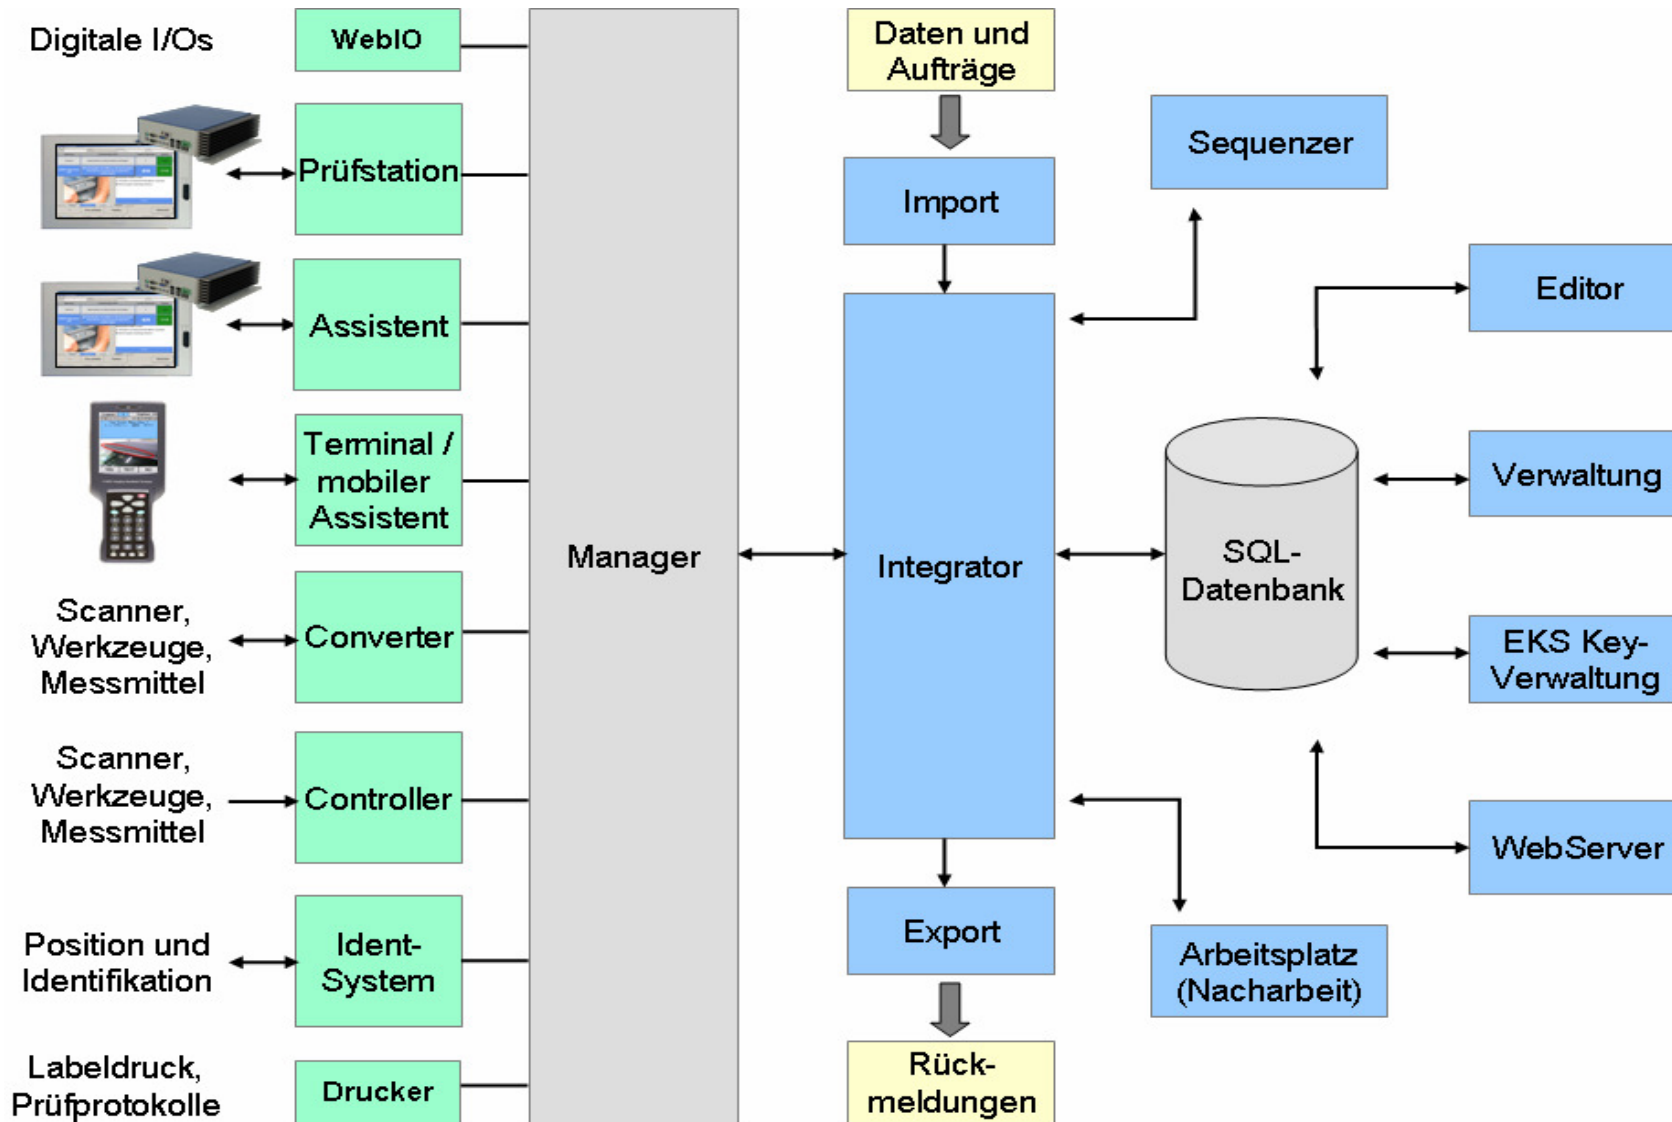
Digitale I/Os

WebIO

Prüfstation

Assistent

Terminal / mobiler Assistent

Scanner, Werkzeuge, Messmittel

Converter

Scanner, Werkzeuge, Messmittel

Controller

Position und Identifikation

Ident-System

Labeldruck, Prüfprotokolle

Drucker

Manager

Daten und Aufträge

Import

Integrator

Export

Rück-meldungen

Sequenzer

Editor

SQL-Datenbank

Verwaltung

EKS Key-Verwaltung

WebServer

Arbeitsplatz (Nacharbeit)